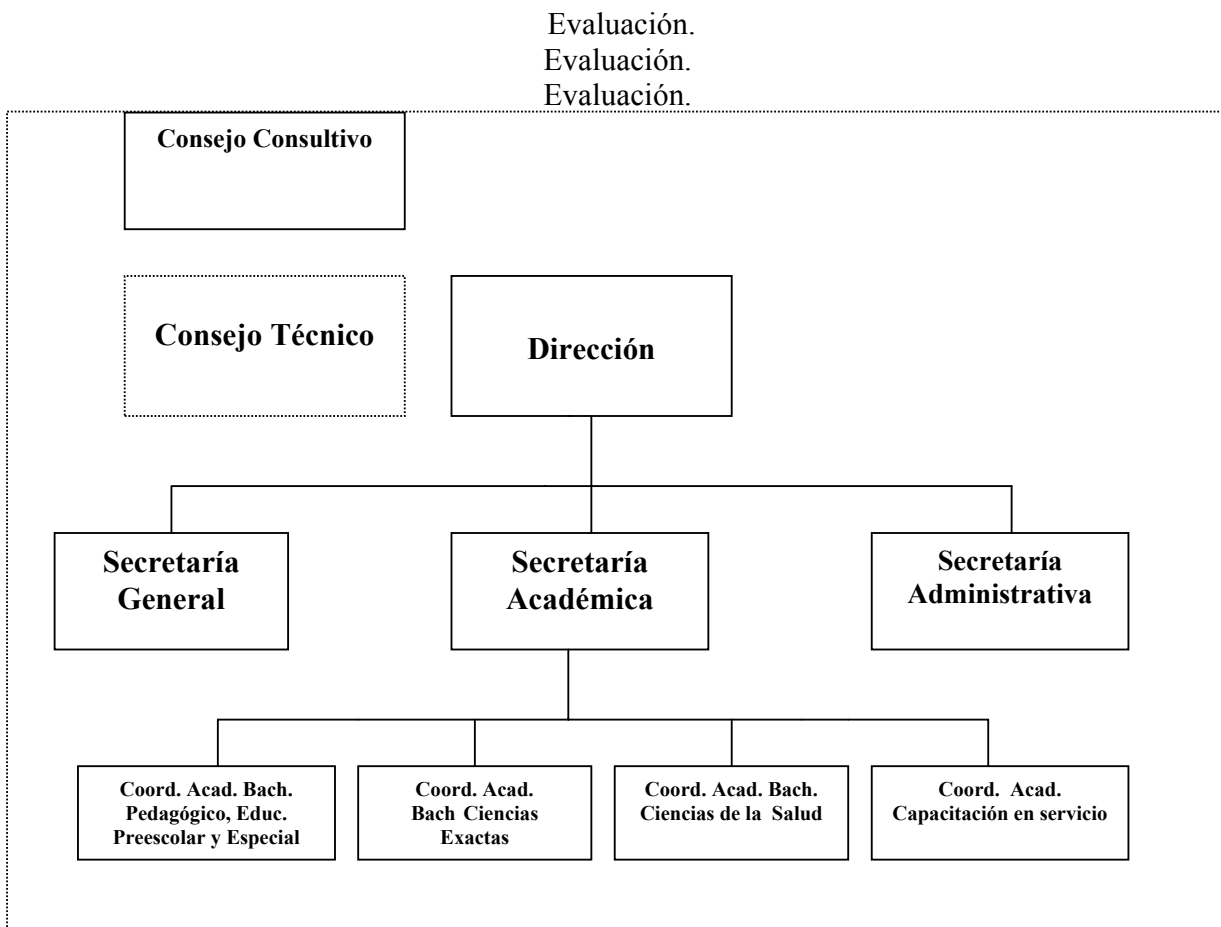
Evaluación.
Evaluación.
Evaluación.

Consejo Consultivo

Consejo Técnico

Dirección

Secretaría General

Secretaría Académica

Secretaría Administrativa

Coord. Acad. Bach. Pedagógico, Educ. Preescolar y Especial

Coord. Acad. Bach Ciencias Exactas

Coord. Acad. Bach. Ciencias de la Salud

Coord. Acad. Capacitación en servicio